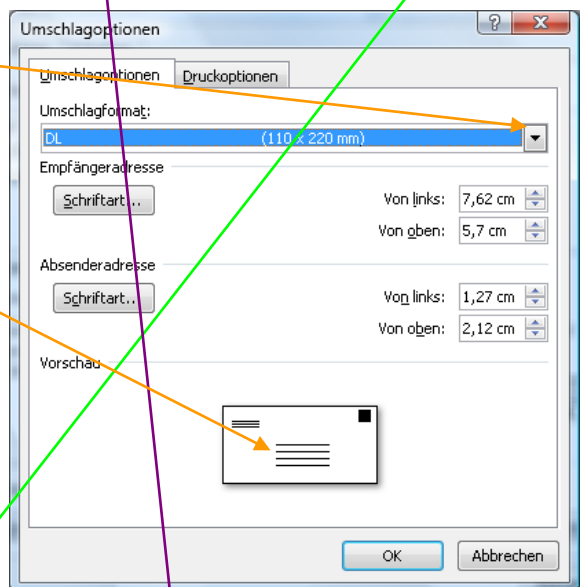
Umschlagoptionen

?

X

Umschlagoptionen

Druckoptionen

Umschlagformat:

DL (110 x 220 mm)

Empfängeradresse

Schriftart...

Von links: 7,62 cm

Von oben: 5,7 cm

Absenderadresse

Schriftart...

Von links: 1,27 cm

Von oben: 2,12 cm

Vorschau

OK

Abbrechen